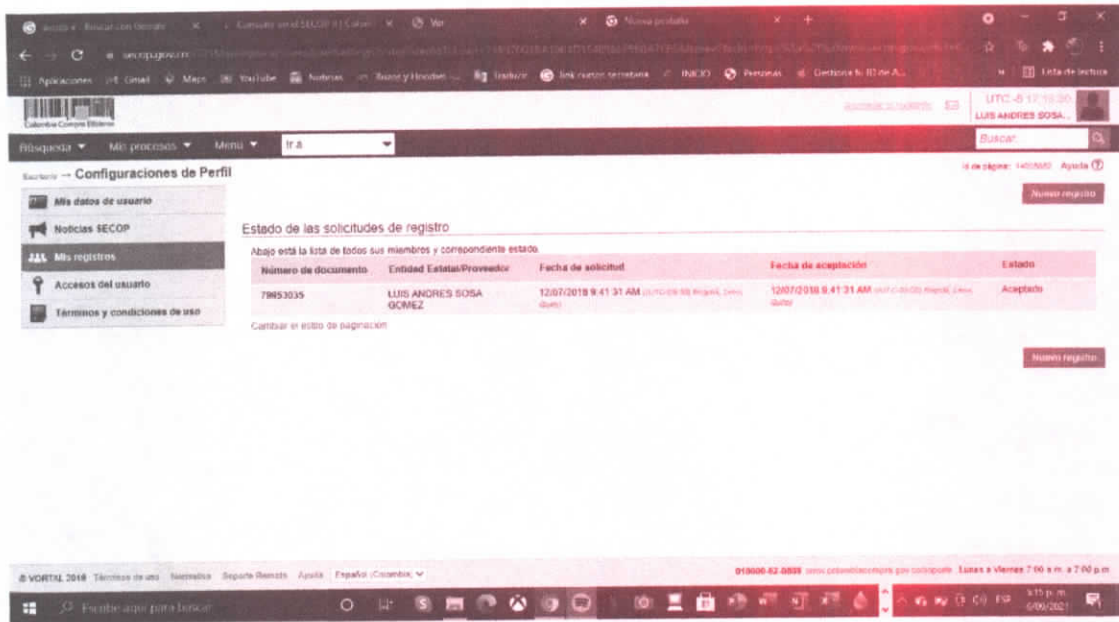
Colombia Compra Eficiente

UTC -5 17:15:30
LUIS ANDRES SOSA...

Búsqueda ▼ Mis procesos ▼ Menú ▼ Ir a

Buscar

Escritorio → Configuraciones de Perfil

Ayuda

Nuevo registro

Mis datos de usuario
Noticias SECOP
Mis registros
Accesos del usuario
Términos y condiciones de uso

Estado de las solicitudes de registro

Abajo está la lista de todos sus miembros y correspondiente estado.

| Número de documento | Entidad Estatal/Proveedor | Fecha de solicitud | Fecha de aceptación | Estado |
|---|---|---|---|---|
| 79853035 | LUIS ANDRES SOSA GOMEZ | 12/07/2018 9:41:31 AM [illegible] | 12/07/2018 9:41:31 AM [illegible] | Aceptado |

Cambiar el estilo de paginación

Nuevo registro

© VORTAL 2018 Términos de uso Normativa Soporte Remoto Ayuda Español (Colombia)

018000-52-0888 Lunes a Viernes 7:00 a.m. a 7:00 p.m.

Escribe aquí para buscar

3:15 p.m.
6/09/2021